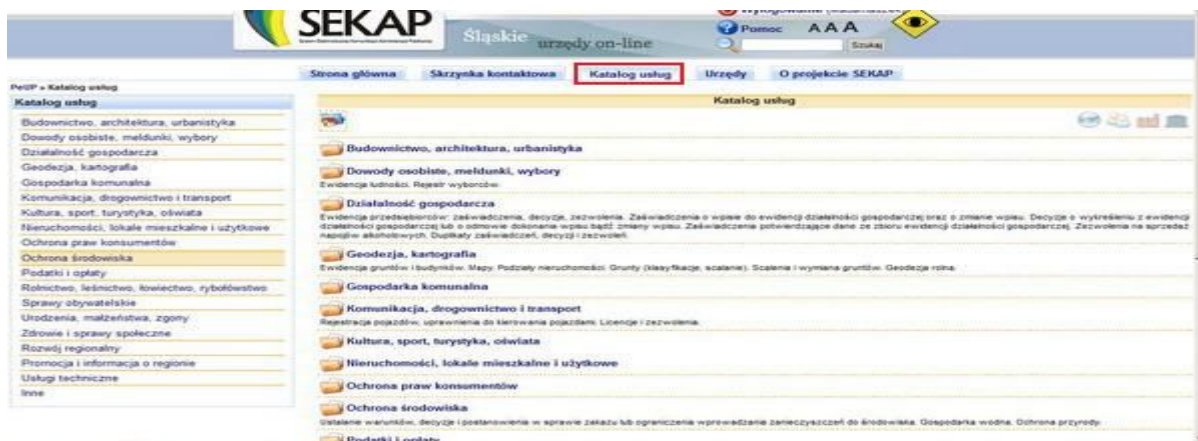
SEKAP

Śląskie urzędy on-line

Wylogowanie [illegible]

Pomoc AAA

Szukaj

Strona główna | Skrzynka kontaktowa | Katalog usług | Urzędy | O projekcie SEKAP

PeUP » Katalog usług

Katalog usług

Budownictwo, architektura, urbanistyka
Dowody osobiste, meldunki, wybory
Działalność gospodarcza
Geodezja, kartografia
Gospodarka komunalna
Komunikacja, drogownictwo i transport
Kultura, sport, turystyka, oświata
Nieruchomości, lokale mieszkalne i użytkowe
Ochrona praw konsumentów
Ochrona środowiska
Podatki i opłaty
Rolnictwo, leśnictwo, łowiectwo, rybołówstwo
Sprawy obywatelskie
Urodzenia, małżeństwa, zgony
Zdrowie i sprawy społeczne
Rozwój regionalny
Promocja i informacja o regionie
Usługi techniczne
Inne

Katalog usług

Budownictwo, architektura, urbanistyka

Dowody osobiste, meldunki, wybory
Ewidencja ludności. Rejestr wyborców.

Działalność gospodarcza
Ewidencja przedsiębiorców: zaświadczenia, decyzje, zezwolenia. Zaświadczenia o wpisie do ewidencji działalności gospodarczej oraz o zmianie wpisu. Decyzje o wykreśleniu z ewidencji działalności gospodarczej lub o odmowie dokonania wpisu bądź zmiany wpisu. Zaświadczenia potwierdzające dane ze zbioru ewidencji działalności gospodarczej. Zezwolenia na sprzedaż napojów alkoholowych. Duplikaty zaświadczeń, decyzji i zezwoleń.

Geodezja, kartografia
Ewidencja gruntów i budynków. Mapy. Podziały nieruchomości. Grunty (klasyfikacje, scalanie). Scalenia i wymiana gruntów. Geodezja rolna.

Gospodarka komunalna

Komunikacja, drogownictwo i transport
Rejestracja pojazdów, uprawnienia do kierowania pojazdami. Licencje i zezwolenia.

Kultura, sport, turystyka, oświata

Nieruchomości, lokale mieszkalne i użytkowe

Ochrona praw konsumentów

Ochrona środowiska
Ustalenie warunków, decyzje i postanowienia w sprawie zakazu lub ograniczenia wprowadzania zanieczyszczeń do środowiska. Gospodarka wodna. Ochrona przyrody.

Podatki i opłaty